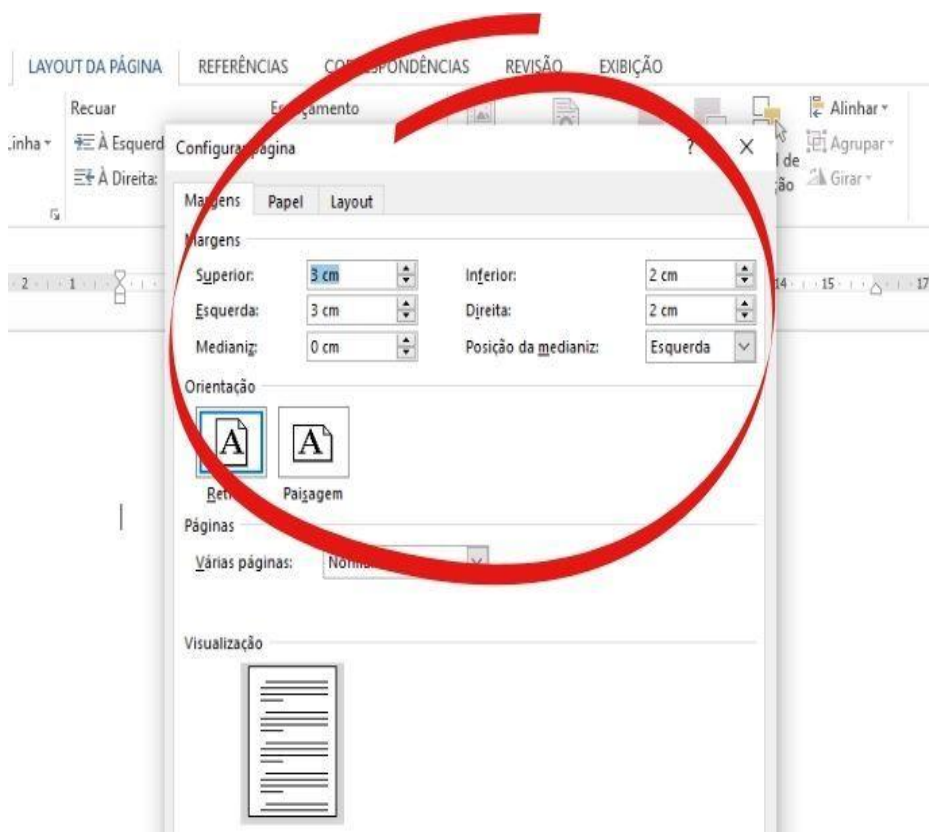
LAYOUT DA PÁGINA REFERÊNCIAS CO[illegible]SPONDÊNCIAS REVISÃO EXIBIÇÃO

Recuar
Espaçamento
.inha
À Esquerd
À Direita:
Alinhar
Agrupar
Girar
l de
ão

Configurar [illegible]ágina ? ×

Margens Papel Layout

Margens
Superior: 3 cm
Inferior: 2 cm
Esquerda: 3 cm
Direita: 2 cm
Medianiz: 0 cm
Posição da medianiz: Esquerda

Orientação
Ret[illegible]
Paisagem

Páginas
Várias páginas: Norm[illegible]

Visualização

2 1 14 15 17